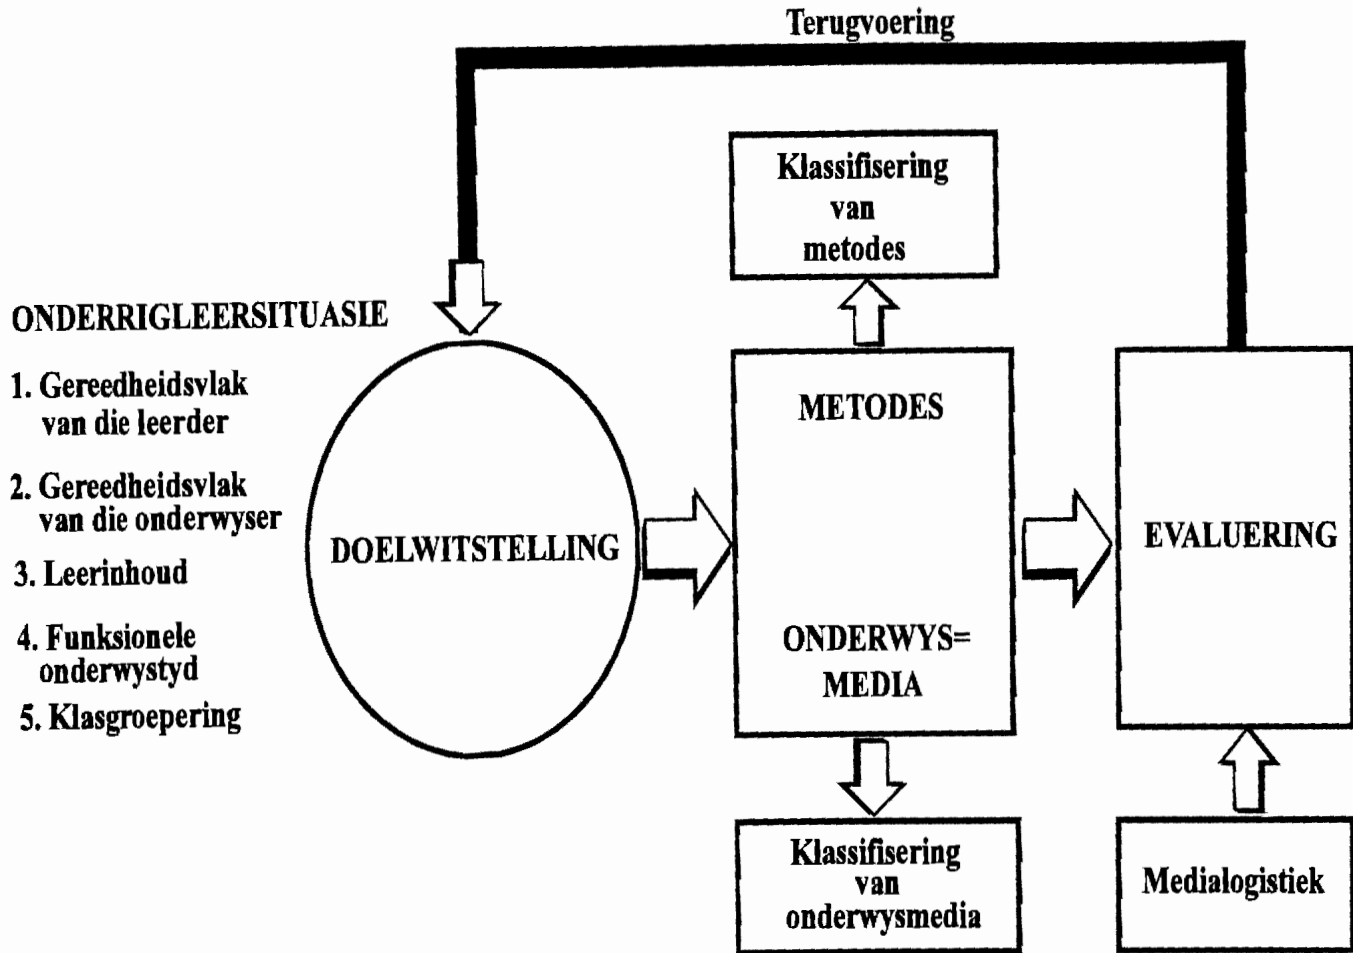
Terugvoering

ONDERRIGLEERSITUASIE

1. Gereedheidsvlak van die leerder

2. Gereedheidsvlak van die onderwyser

3. Leerinhoud

4. Funksionele onderwystyd

5. Klasgroepering

DOELWITSTELLING

Klassifisering van metodes

METODES

ONDERWYS= MEDIA

Klassifisering van onderwysmedia

EVALUERING

Medialogistiek